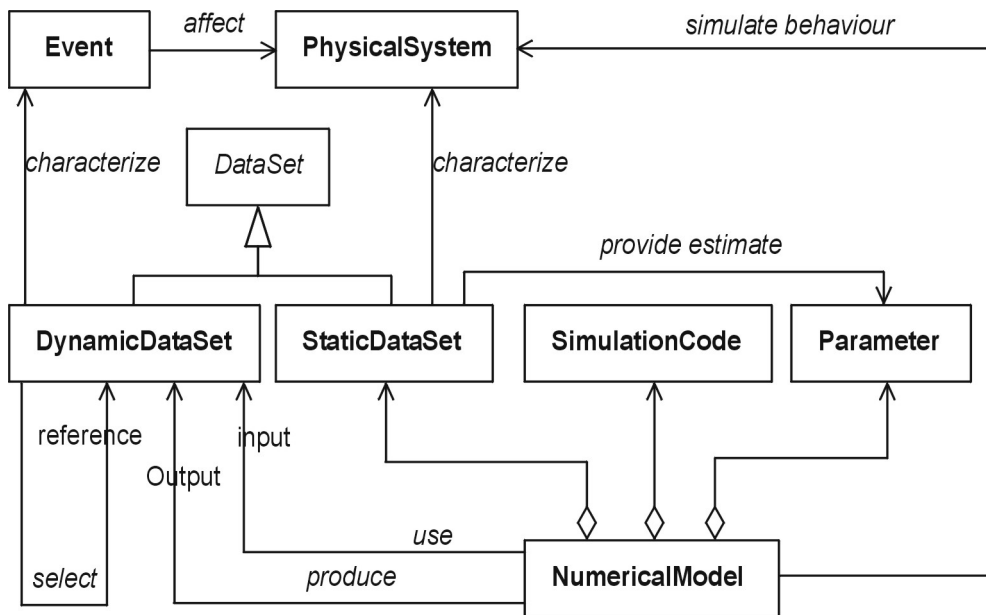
Event
affect
PhysicalSystem
simulate behaviour
characterize
DataSet
characterize
provide estimate
DynamicDataSet
StaticDataSet
SimulationCode
Parameter
reference
input
Output
use
select
produce
NumericalModel